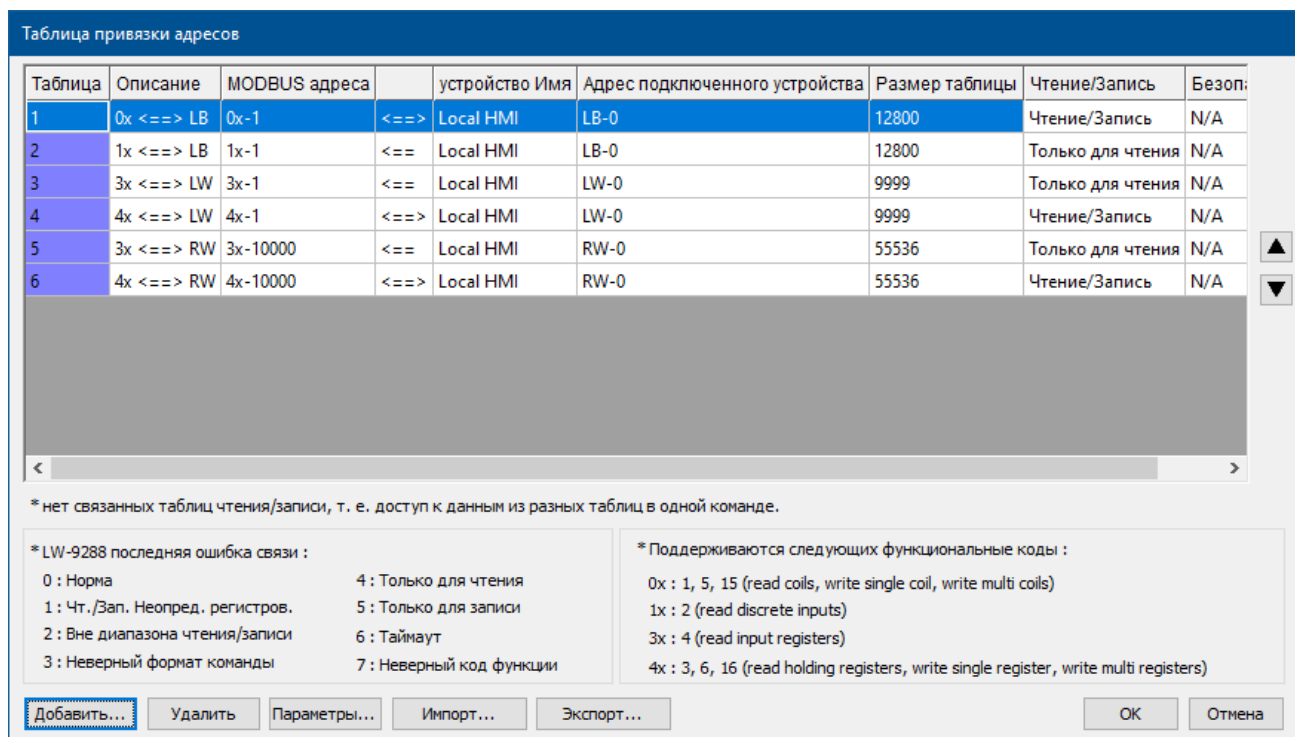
Таблица привязки адресов

| Таблица | Описание | MODBUS адреса | | устройство Имя | Адрес подключенного устройства | Размер таблицы | Чтение/Запись | Безопа |
|---|---|---|---|---|---|---|---|---|
| 1 | 0x <==> LB | 0x-1 | <==> | Local HMI | LB-0 | 12800 | Чтение/Запись | N/A |
| 2 | 1x <==> LB | 1x-1 | <== | Local HMI | LB-0 | 12800 | Только для чтения | N/A |
| 3 | 3x <==> LW | 3x-1 | <== | Local HMI | LW-0 | 9999 | Только для чтения | N/A |
| 4 | 4x <==> LW | 4x-1 | <==> | Local HMI | LW-0 | 9999 | Чтение/Запись | N/A |
| 5 | 3x <==> RW | 3x-10000 | <== | Local HMI | RW-0 | 55536 | Только для чтения | N/A |
| 6 | 4x <==> RW | 4x-10000 | <==> | Local HMI | RW-0 | 55536 | Чтение/Запись | N/A |

* нет связанных таблиц чтения/записи, т. е. доступ к данным из разных таблиц в одной команде.

* LW-9288 последняя ошибка связи :
0 : Норма
1 : Чт./Зап. Неопред. регистров.
2 : Вне диапазона чтения/записи
3 : Неверный формат команды
4 : Только для чтения
5 : Только для записи
6 : Таймаут
7 : Неверный код функции

* Поддерживаются следующих функциональные коды :
0x : 1, 5, 15 (read coils, write single coil, write multi coils)
1x : 2 (read discrete inputs)
3x : 4 (read input registers)
4x : 3, 6, 16 (read holding registers, write single register, write multi registers)

Добавить... Удалить Параметры... Импорт... Экспорт... OK Отмена